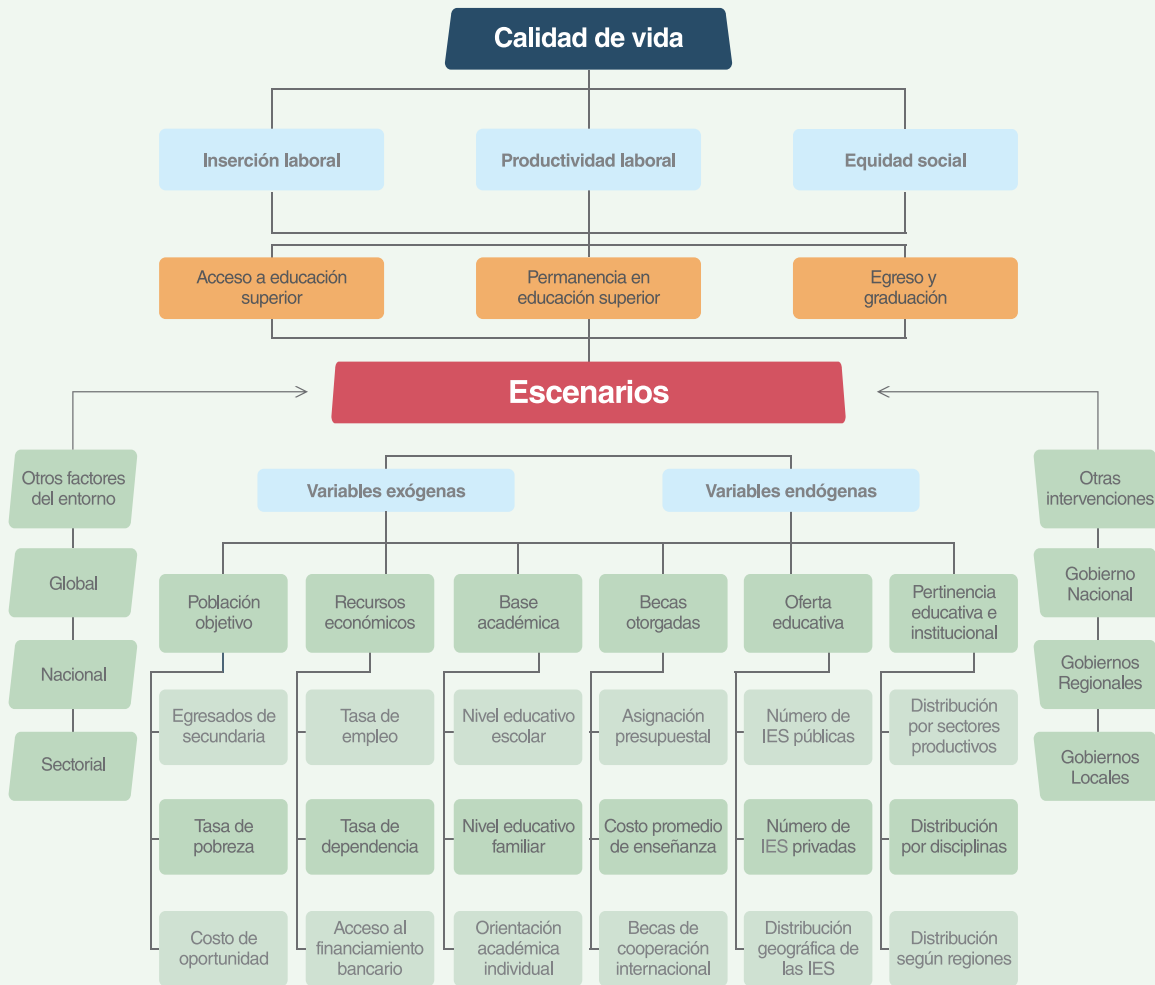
Calidad de vida

Inserción laboral

Productividad laboral

Equidad social

Acceso a educación superior

Permanencia en educación superior

Egreso y graduación

Escenarios

Otros factores del entorno

Global

Nacional

Sectorial

Variables exógenas

Variables endógenas

Otras intervenciones

Gobierno Nacional

Gobiernos Regionales

Gobiernos Locales

Población objetivo

Egresados de secundaria

Tasa de pobreza

Costo de oportunidad

Recursos económicos

Tasa de empleo

Tasa de dependencia

Acceso al financiamiento bancario

Base académica

Nivel educativo escolar

Nivel educativo familiar

Orientación académica individual

Becas otorgadas

Asignación presupuestal

Costo promedio de enseñanza

Becas de cooperación internacional

Oferta educativa

Número de IES públicas

Número de IES privadas

Distribución geográfica de las IES

Pertinencia educativa e institucional

Distribución por sectores productivos

Distribución por disciplinas

Distribución según regiones